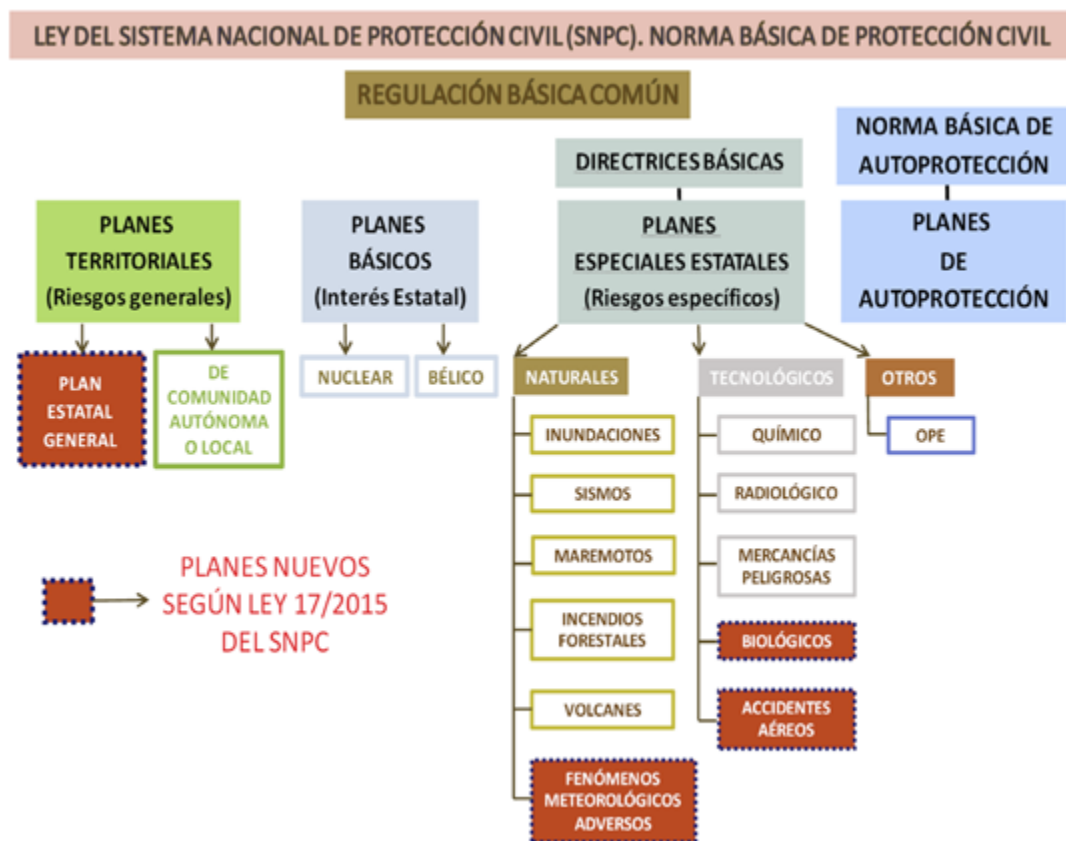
LEY DEL SISTEMA NACIONAL DE PROTECCIÓN CIVIL (SNPC). NORMA BÁSICA DE PROTECCIÓN CIVIL

REGULACIÓN BÁSICA COMÚN

DIRECTRICES BÁSICAS

NORMA BÁSICA DE AUTOPROTECCIÓN

PLANES TERRITORIALES (Riesgos generales)

PLANES BÁSICOS (Interés Estatal)

PLANES ESPECIALES ESTATALES (Riesgos específicos)

PLANES DE AUTOPROTECCIÓN

PLAN ESTATAL GENERAL

DE COMUNIDAD AUTÓNOMA O LOCAL

NUCLEAR

BÉLICO

NATURALES

INUNDACIONES

SISMOS

MAREMOTOS

INCENDIOS FORESTALES

VOLCANES

FENÓMENOS METEOROLÓGICOS ADVERSOS

TECNOLÓGICOS

QUÍMICO

RADIOLÓGICO

MERCANCÍAS PELIGROSAS

BIOLÓGICOS

ACCIDENTES AÉREOS

OTROS

OPE

PLANES NUEVOS SEGÚN LEY 17/2015 DEL SNPC